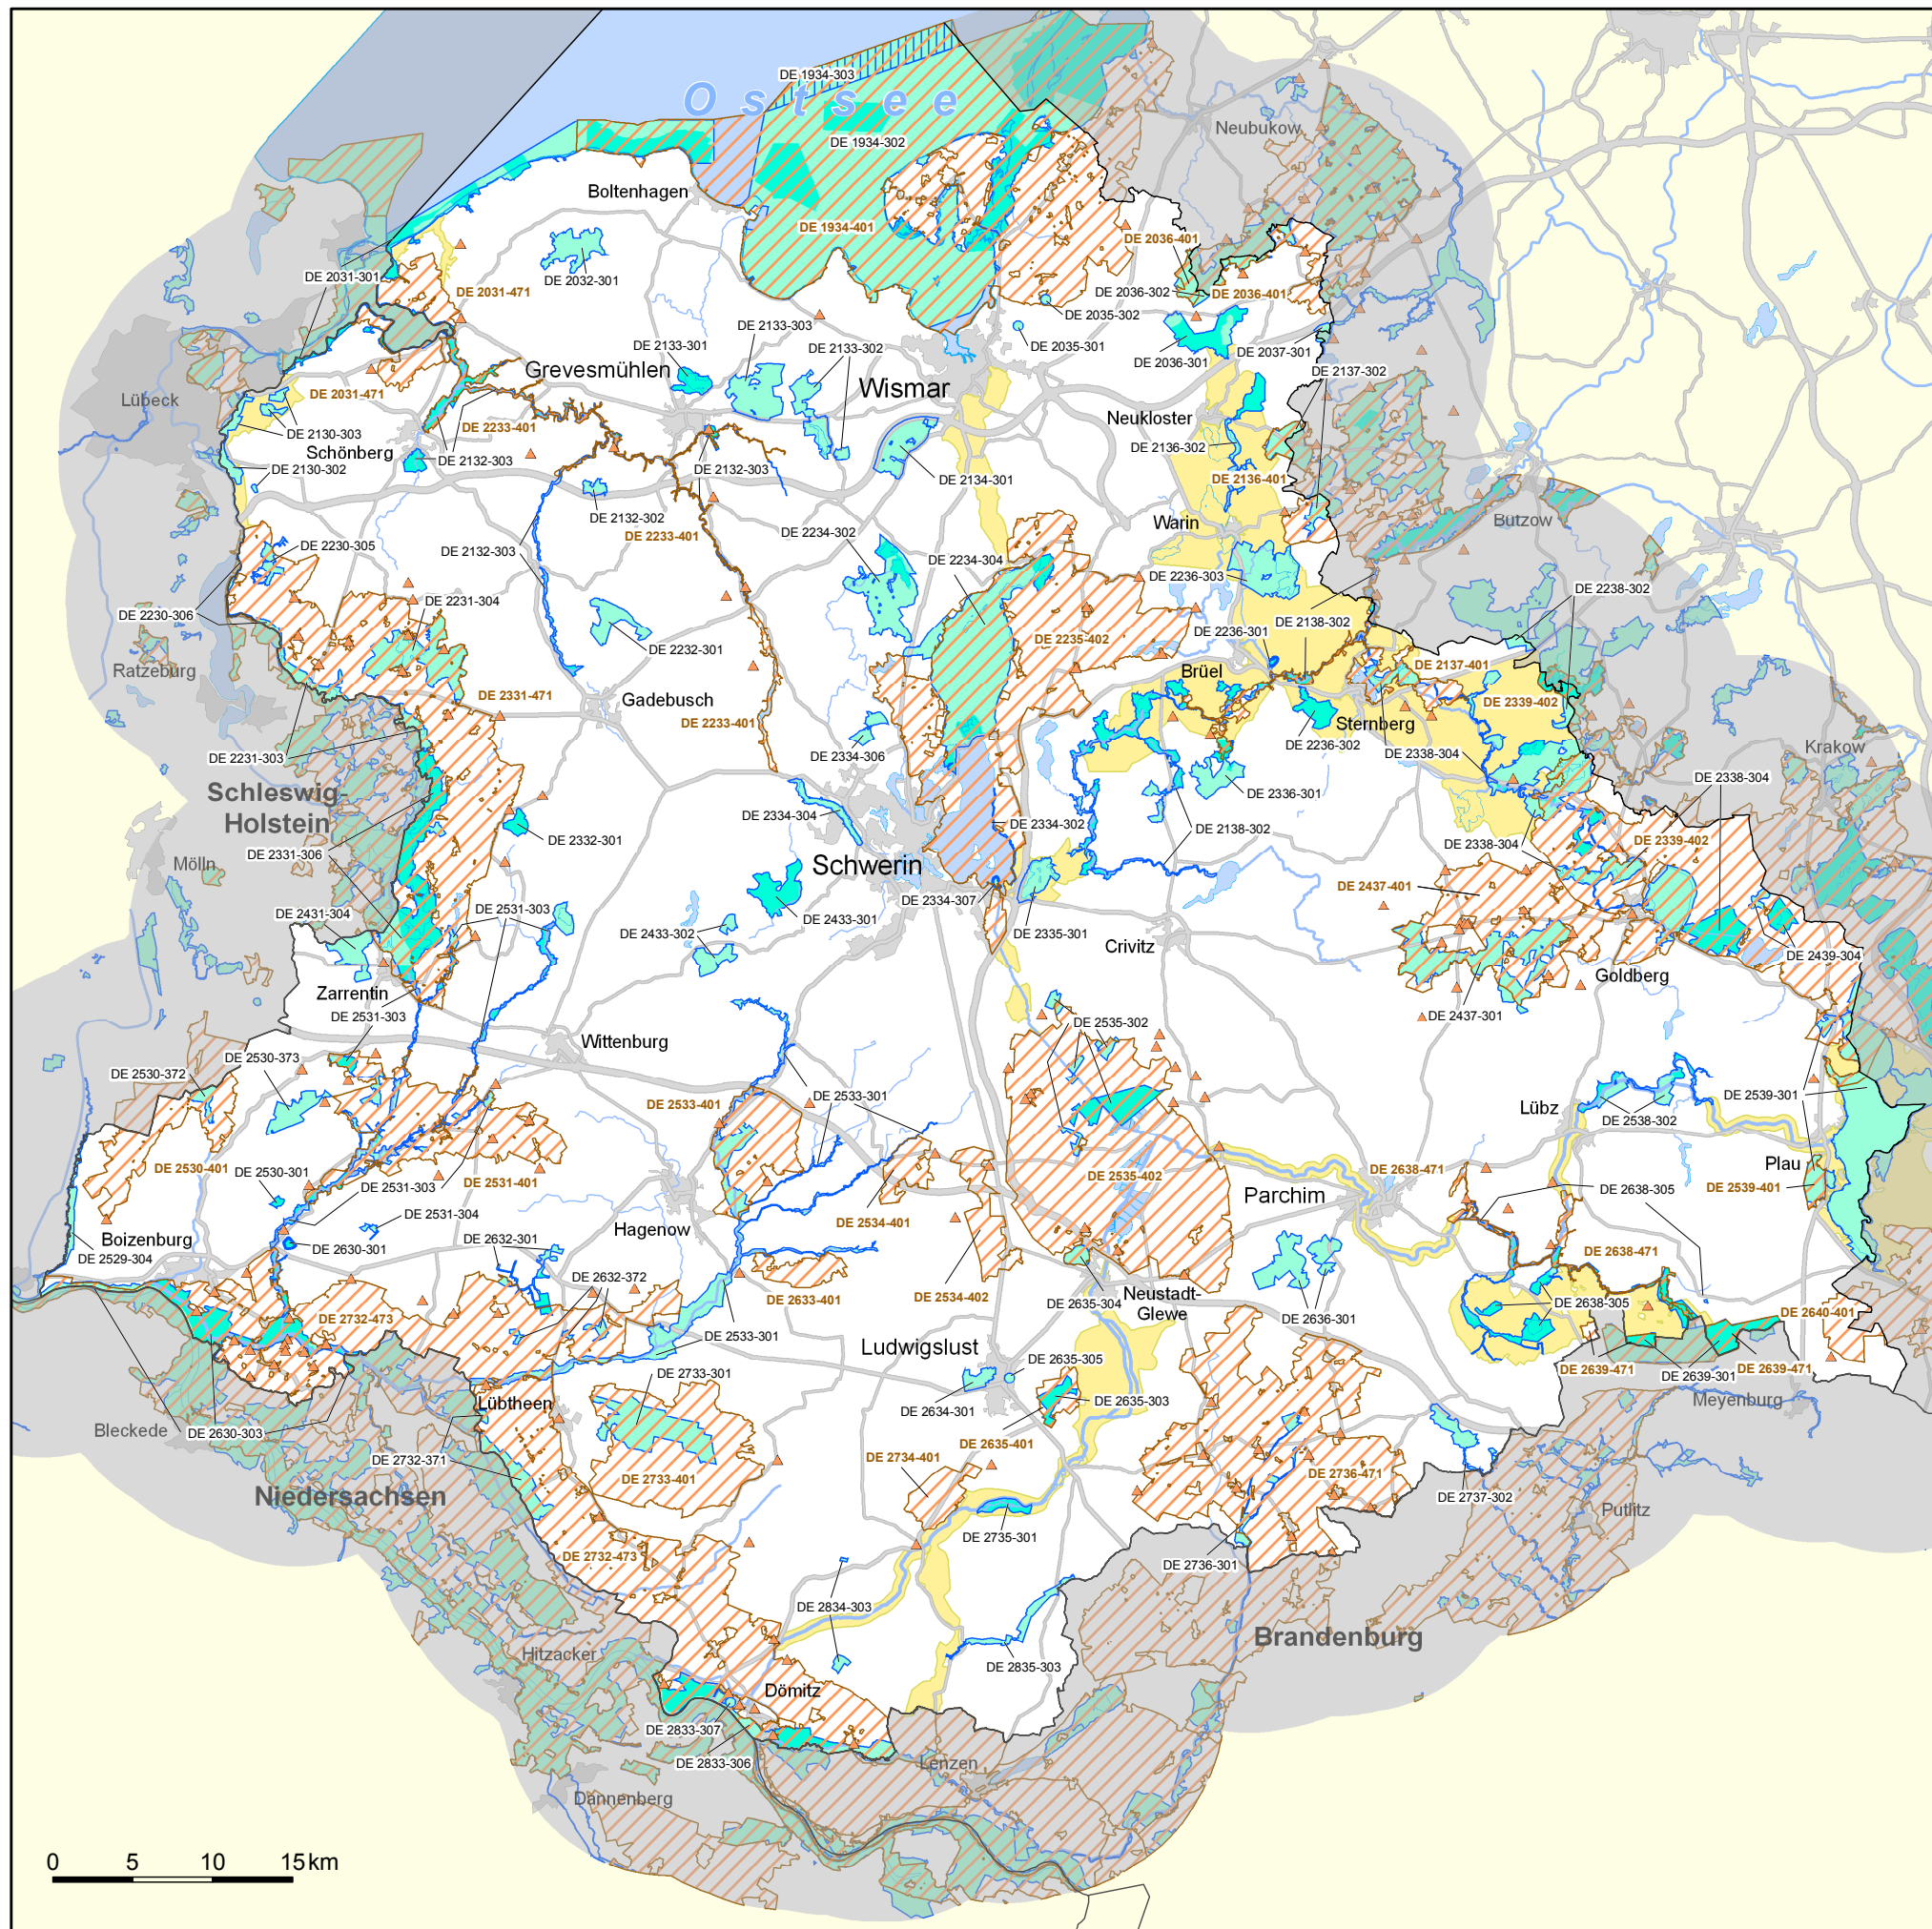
Ostsee

DE 1934-303
DE 1934-302
DE 1934-401
Neubukow
Boltenhagen
DE 2036-401
DE 2032-301
DE 2031-301
DE 2031-471
DE 2036-302
DE 2036-401
DE 2035-302
DE 2133-303
DE 2133-301
DE 2133-302
DE 2035-301
DE 2036-301
DE 2037-301
Grevesmühlen
Wismar
DE 2137-302
Lübeck
DE 2031-471
DE 2130-303
DE 2233-401
Neukloster
Schönberg
DE 2132-303
DE 2136-302
DE 2130-302
DE 2132-303
DE 2134-301
DE 2136-401
DE 2132-302
Warin
Bützow
DE 2230-305
DE 2233-401
DE 2234-302
DE 2132-303
DE 2234-304
DE 2236-303
DE 2230-306
DE 2231-304
DE 2238-302
DE 2232-301
DE 2235-402
DE 2236-301
DE 2138-302
Ratzeburg
DE 2137-401
Brüel
DE 2331-471
Gadebusch
DE 2339-402
DE 2233-401
Sternberg
DE 2231-303
DE 2334-306
DE 2236-302
DE 2338-304
Krakow
Schleswig-Holstein
DE 2336-301
DE 2338-304
DE 2334-304
DE 2334-302
DE 2138-302
DE 2332-301
DE 2331-306
DE 2339-402
Mölln
Schwerin
DE 2338-304
DE 2437-401
DE 2431-304
DE 2531-303
DE 2433-301
DE 2334-307
DE 2433-302
DE 2335-301
Crivitz
DE 2439-304
Goldberg
Zarrentin
DE 2531-303
DE 2437-301
DE 2535-302
Wittenburg
DE 2530-373
DE 2530-372
DE 2533-401
DE 2533-301
DE 2539-301
Lübz
DE 2538-302
Plau
DE 2530-401
DE 2530-301
DE 2531-401
DE 2535-402
DE 2638-471
Parchim
DE 2531-303
DE 2638-305
DE 2539-401
DE 2534-401
Boizenburg
DE 2531-304
DE 2529-304
DE 2630-301
DE 2632-301
Hagenow
DE 2638-471
DE 2632-372
DE 2534-402
Neustadt-Glewe
DE 2633-401
DE 2635-304
DE 2636-301
DE 2638-305
DE 2640-401
DE 2732-473
DE 2533-301
Ludwigslust
DE 2639-471
DE 2639-301
DE 2639-471
DE 2635-305
DE 2733-301
Meyenburg
DE 2634-301
DE 2635-303
Lübtheen
Bleckede
DE 2630-303
DE 2635-401
DE 2734-401
DE 2732-371
DE 2736-471
DE 2737-302
DE 2733-401
Niedersachsen
Putlitz
DE 2735-301
DE 2732-473
DE 2736-301
DE 2834-303
Brandenburg
Hitzacker
DE 2835-303
Dömitz
DE 2833-307
DE 2833-306
Lenzen
Dannenberg
0 5 10 15 km